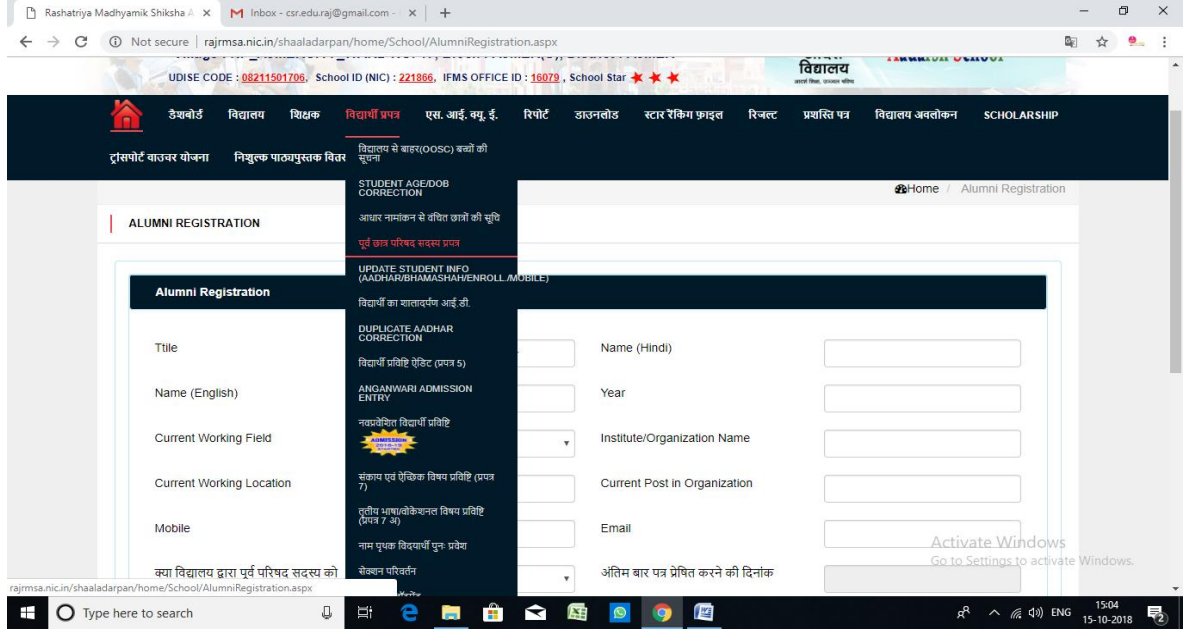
Rashatriya Madhyamik Shiksha A × M Inbox - csr.edu.raj@gmail.com - × +

Not secure | rajrmsa.nic.in/shaaladarpan/home/School/AlumniRegistration.aspx

UDISE CODE : 08211501706, School ID (NIC) : 221866, IFMS OFFICE ID : 16079 , School Star

विद्यालय

डैशबोर्ड विद्यालय शिक्षक विद्यार्थी प्रपत्र एस. आई. क्यू. ई. रिपोर्ट डाउनलोड स्टार रैंकिंग फ़ाइल रिजल्ट प्रशस्ति पत्र विद्यालय अवलोकन SCHOLARSHIP

ट्रांसपोर्ट वाउचर योजना निशुल्क पाठ्यपुस्तक वितरण

विद्यालय से बाहर(OOSC) बच्चों की सूचना

STUDENT AGE/DOB CORRECTION

आधार नामांकन से वंचित छात्रों की सूचि

पूर्व छात्र परिषद सदस्य प्रपत्र

UPDATE STUDENT INFO (AADHAR/BHAMASHAH/ENROLL./MOBILE)

विद्यार्थी का शालादर्पण आई.डी.

DUPLICATE AADHAR CORRECTION

विद्यार्थी प्रविष्टि ऐडिट (प्रपत्र 5)

ANGANWARI ADMISSION ENTRY

नवप्रवेशित विद्यार्थी प्रविष्टि

ADMISSION

संकाय एवं ऐच्छिक विषय प्रविष्टि (प्रपत्र 7)

तृतीय भाषा/वोकेशनल विषय प्रविष्टि (प्रपत्र 7 अ)

नाम पृथक विद्यार्थी पुनः प्रवेश

सेक्शन परिवर्तन

Home / Alumni Registration

ALUMNI REGISTRATION

Alumni Registration

Ttile

Name (Hindi)

Name (English)

Year

Current Working Field

Institute/Organization Name

Current Working Location

Current Post in Organization

Mobile

Email

क्या विद्यालय द्वारा पूर्व परिषद सदस्य को

अंतिम बार पत्र प्रेषित करने की दिनांक

Activate Windows
Go to Settings to activate Windows.

rajrmsa.nic.in/shaaladarpan/home/School/AlumniRegistration.aspx

Type here to search

ENG 15:04 15-10-2018